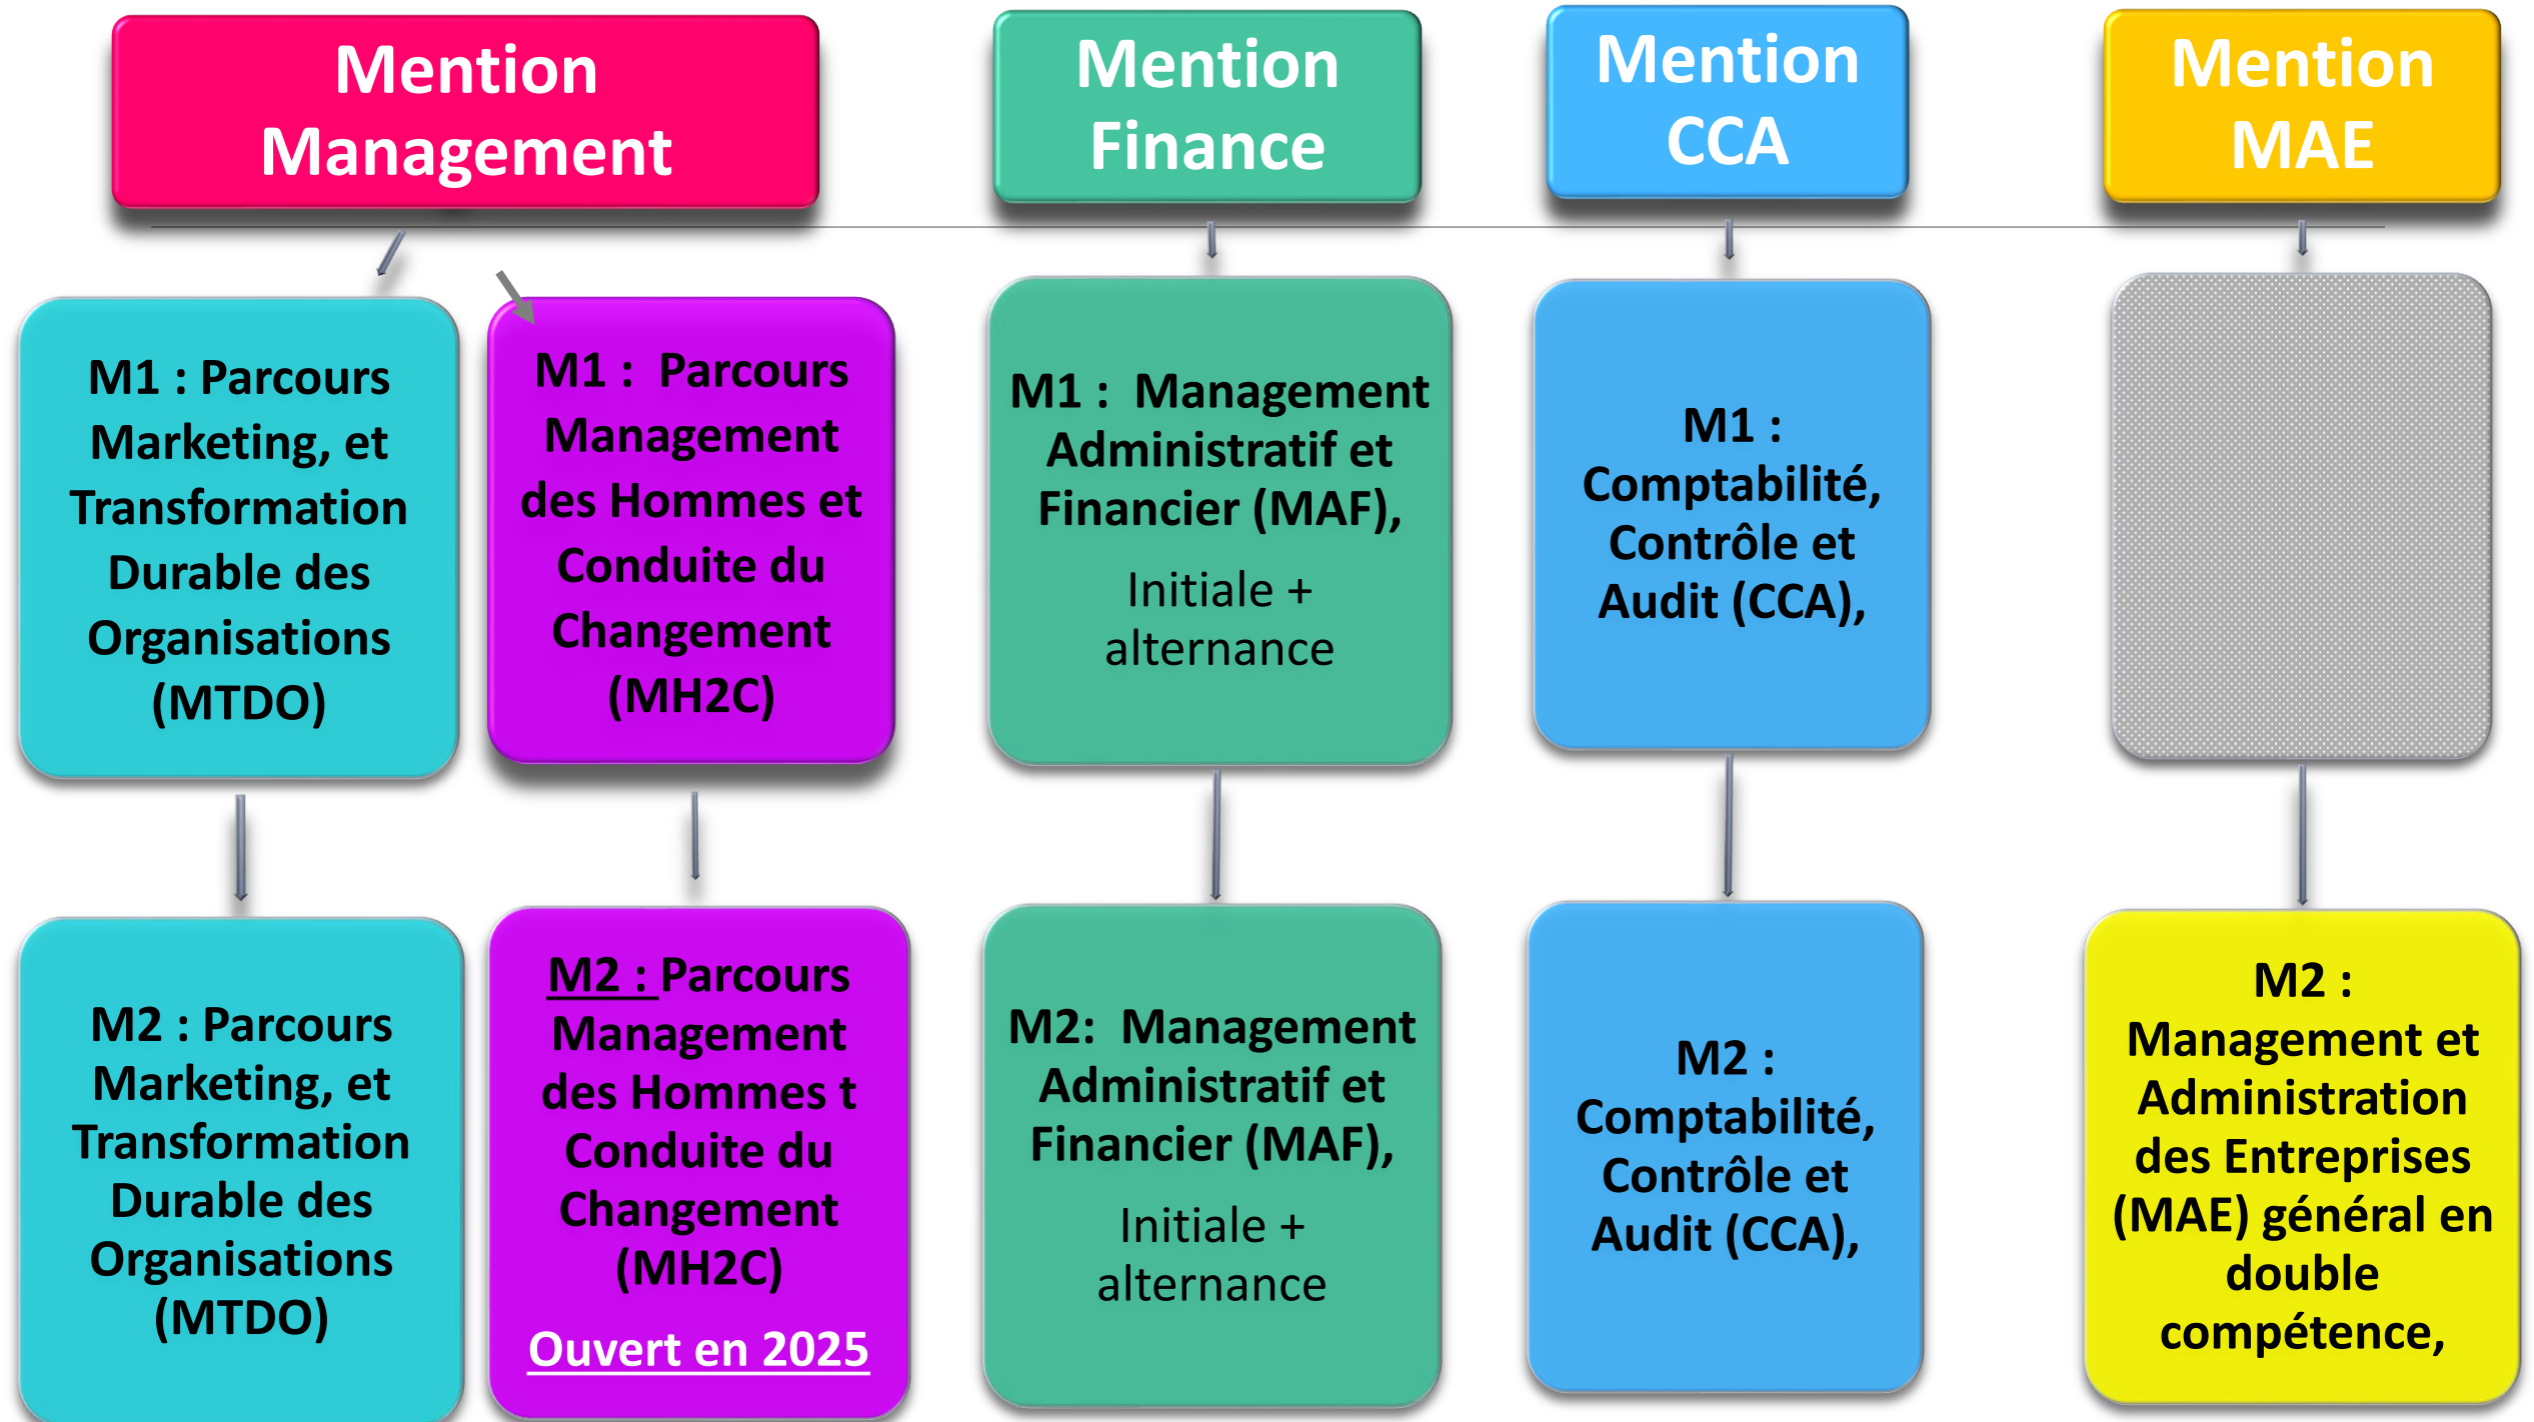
Mention Management

Mention Finance

Mention CCA

Mention MAE

M1 : Parcours Marketing, et Transformation Durable des Organisations (MTDO)

M1 : Parcours Management des Hommes et Conduite du Changement (MH2C)

M1 : Management Administratif et Financier (MAF),

Initiale + alternance

M1 : Comptabilité, Contrôle et Audit (CCA),

M2 : Parcours Marketing, et Transformation Durable des Organisations (MTDO)

M2 : Parcours Management des Hommes t Conduite du Changement (MH2C)

Ouvert en 2025

M2: Management Administratif et Financier (MAF),

Initiale + alternance

M2 : Comptabilité, Contrôle et Audit (CCA),

M2 : Management et Administration des Entreprises (MAE) général en double compétence,